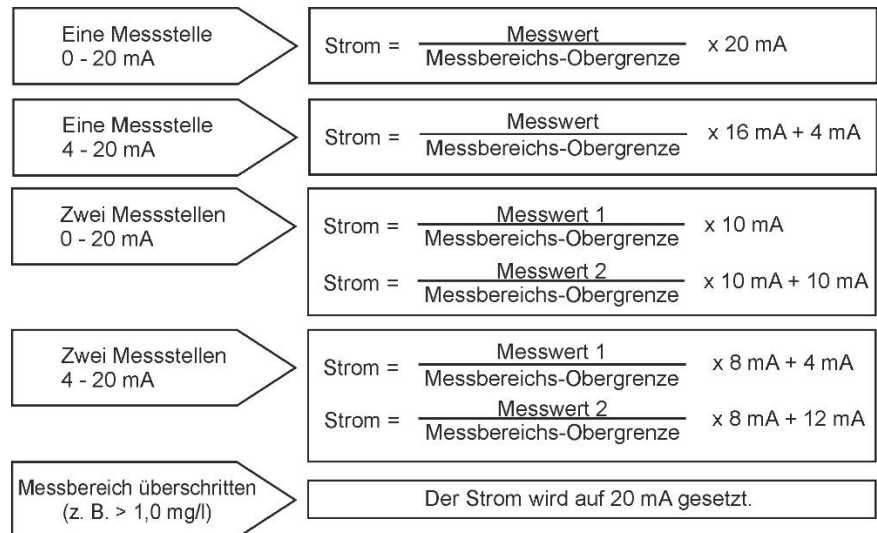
Eine Messstelle
0 - 20 mA

Strom = $\frac{\text{Messwert}}{\text{Messbereichs-Obergrenze}}$ x 20 mA

Eine Messstelle
4 - 20 mA

Strom = $\frac{\text{Messwert}}{\text{Messbereichs-Obergrenze}}$ x 16 mA + 4 mA

Zwei Messstellen
0 - 20 mA

Strom = $\frac{\text{Messwert 1}}{\text{Messbereichs-Obergrenze}}$ x 10 mA

Strom = $\frac{\text{Messwert 2}}{\text{Messbereichs-Obergrenze}}$ x 10 mA + 10 mA

Zwei Messstellen
4 - 20 mA

Strom = $\frac{\text{Messwert 1}}{\text{Messbereichs-Obergrenze}}$ x 8 mA + 4 mA

Strom = $\frac{\text{Messwert 2}}{\text{Messbereichs-Obergrenze}}$ x 8 mA + 12 mA

Messbereich überschritten
(z. B. > 1,0 mg/l)

Der Strom wird auf 20 mA gesetzt.